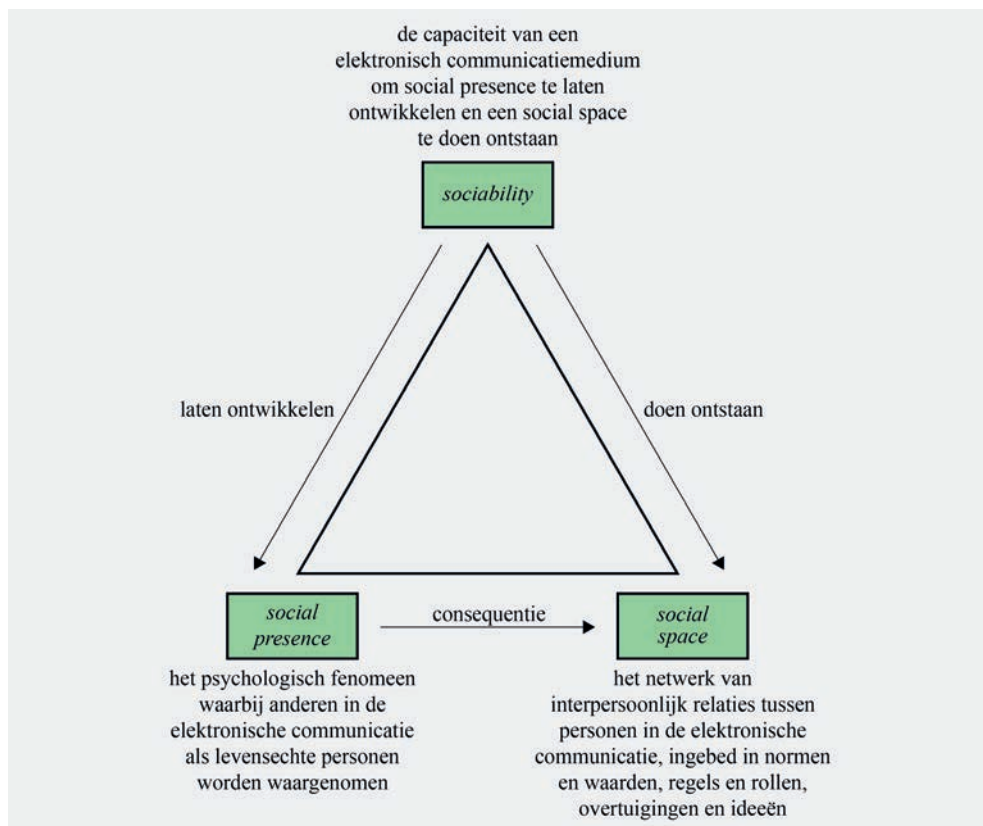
de capaciteit van een elektronisch communicatiemedium om social presence te laten ontwikkelen en een social space te doen ontstaan

sociability

laten ontwikkelen

doen ontstaan

social presence

consequentie

social space

het psychologisch fenomeen waarbij anderen in de elektronische communicatie als levensechte personen worden waargenomen

het netwerk van interpersoonlijk relaties tussen personen in de elektronische communicatie, ingebed in normen en waarden, regels en rollen, overtuigingen en ideeën